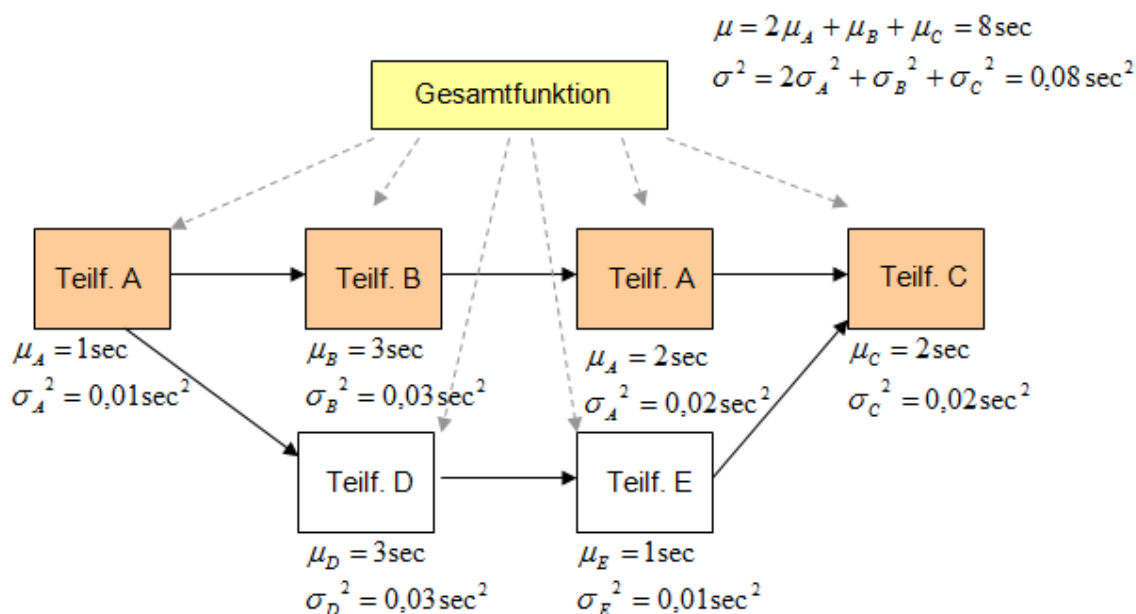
$\mu = 2\mu_A + \mu_B + \mu_C = 8\sec$
$\sigma^2 = 2\sigma_A{}^2 + \sigma_B{}^2 + \sigma_C{}^2 = 0{,}08\sec^2$

Gesamtfunktion

Teilf. A
$\mu_A = 1\sec$
$\sigma_A{}^2 = 0{,}01\sec^2$

Teilf. B
$\mu_B = 3\sec$
$\sigma_B{}^2 = 0{,}03\sec^2$

Teilf. A
$\mu_A = 2\sec$
$\sigma_A{}^2 = 0{,}02\sec^2$

Teilf. C
$\mu_C = 2\sec$
$\sigma_C{}^2 = 0{,}02\sec^2$

Teilf. D
$\mu_D = 3\sec$
$\sigma_D{}^2 = 0{,}03\sec^2$

Teilf. E
$\mu_E = 1\sec$
$\sigma_E{}^2 = 0{,}01\sec^2$